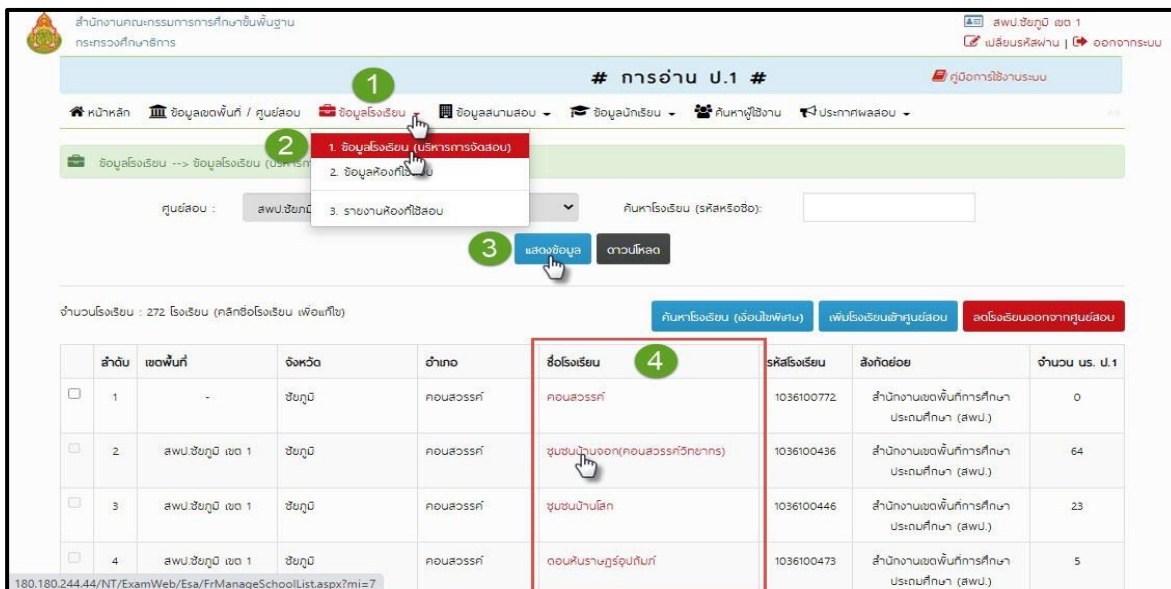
สำนักงานคณะกรรมการการศึกษาขั้นพื้นฐาน
กระทรวงศึกษาธิการ

สพป.ชัยภูมิ เขต 1
เปลี่ยนรหัสผ่าน | ออกจากระบบ

# การอ่าน ป.1 #

คู่มือการใช้งานระบบ

1

หน้าหลัก | ข้อมูลเขตพื้นที่ / ศูนย์สอบ | ข้อมูลโรงเรียน | ข้อมูลสนามสอบ | ข้อมูลนักเรียน | ค้นหาผู้ใช้งาน | ประกาศผลสอบ

2

1. ข้อมูลโรงเรียน (บริหารการจัดสอบ)
2. ข้อมูลห้องที่ใช้สอบ
3. รายงานห้องที่ใช้สอบ

ข้อมูลโรงเรียน --> ข้อมูลโรงเรียน (บริหาร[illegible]

ศูนย์สอบ : สพป.ชัยภูมิ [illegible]

ค้นหาโรงเรียน (รหัสหรือชื่อ):

3

แสดงข้อมูล | ดาวน์โหลด

จำนวนโรงเรียน : 272 โรงเรียน (คลิกชื่อโรงเรียน เพื่อแก้ไข)

ค้นหาโรงเรียน (เงื่อนไขพิเศษ) | เพิ่มโรงเรียนเข้าศูนย์สอบ | ลดโรงเรียนออกจากศูนย์สอบ

4

| | ลำดับ | เขตพื้นที่ | จังหวัด | อำเภอ | ชื่อโรงเรียน | รหัสโรงเรียน | สังกัดย่อย | จำนวน นร. ป.1 |
|---|---|---|---|---|---|---|---|---|
| | 1 | - | ชัยภูมิ | คอนสวรรค์ | คอนสวรรค์ | 1036100772 | สำนักงานเขตพื้นที่การศึกษาประถมศึกษา (สพป.) | 0 |
| | 2 | สพป.ชัยภูมิ เขต 1 | ชัยภูมิ | คอนสวรรค์ | ชุมชนบ้านจอก(คอนสวรรค์วิทยากร) | 1036100436 | สำนักงานเขตพื้นที่การศึกษาประถมศึกษา (สพป.) | 64 |
| | 3 | สพป.ชัยภูมิ เขต 1 | ชัยภูมิ | คอนสวรรค์ | ชุมชนบ้านโสก | 1036100446 | สำนักงานเขตพื้นที่การศึกษาประถมศึกษา (สพป.) | 23 |
| | 4 | สพป.ชัยภูมิ เขต 1 | ชัยภูมิ | คอนสวรรค์ | ดอนหันราษฎร์อุปถัมภ์ | 1036100473 | สำนักงานเขตพื้นที่การศึกษาประถมศึกษา (สพป.) | 5 |

180.180.244.44/NT/ExamWeb/Esa/FrManageSchoolList.aspx?mi=7